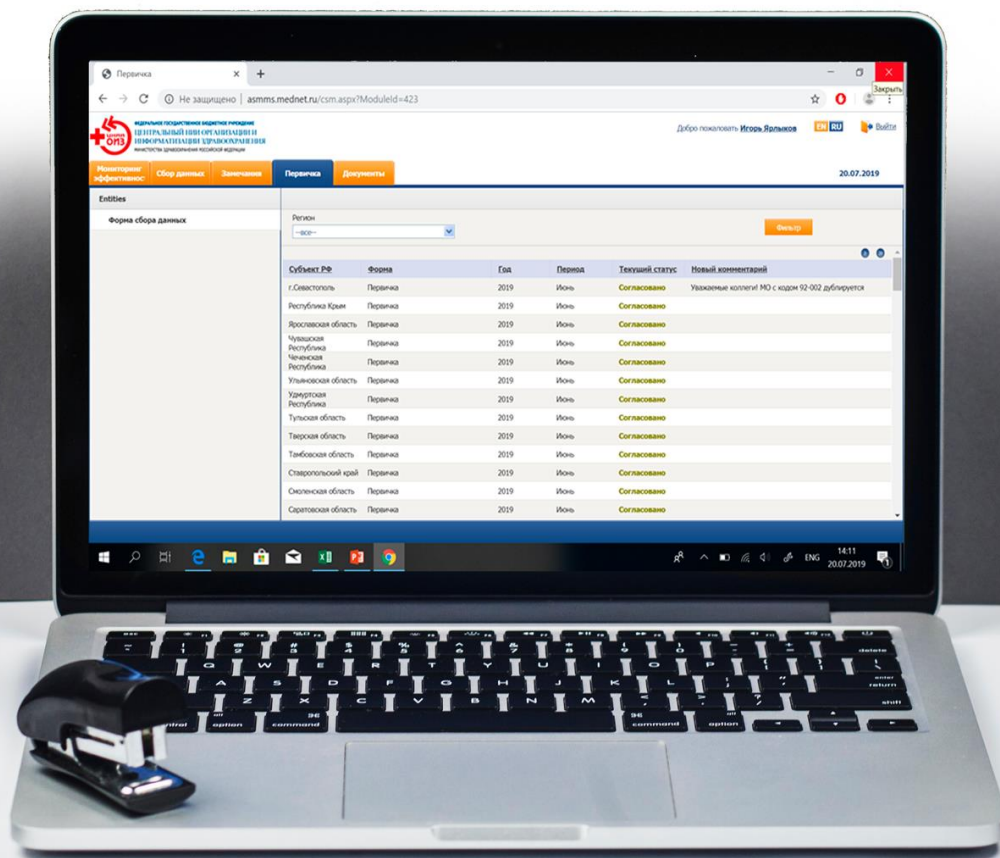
Первичка ×
+
Закрыть
Не защищено | asmms.mednet.ru/csm.aspx?ModuleId=423

ФЕДЕРАЛЬНОЕ ГОСУДАРСТВЕННОЕ БЮДЖЕТНОЕ УЧРЕЖДЕНИЕ
ЦЕНТРАЛЬНЫЙ НИИ ОРГАНИЗАЦИИ И ИНФОРМАТИЗАЦИИ ЗДРАВООХРАНЕНИЯ
МИНИСТЕРСТВА ЗДРАВООХРАНЕНИЯ РОССИЙСКОЙ ФЕДЕРАЦИИ
ЦНИИОИЗ

Добро пожаловать Игорь Ярлыков EN RU Выйти

Мониторинг эффективнос | Сбор данных | Замечания | Первичка | Документы

20.07.2019

Entities

Форма сбора данных

Регион
--все--

Фильтр

| Субъект РФ | Форма | Год | Период | Текущий статус | Новый комментарий |
|---|---|---|---|---|---|
| г.Севастополь | Первичка | 2019 | Июнь | Согласовано | Уважаемые коллеги! МО с кодом 92-002 дублируется |
| Республика Крым | Первичка | 2019 | Июнь | Согласовано | |
| Ярославская область | Первичка | 2019 | Июнь | Согласовано | |
| Чувашская Республика | Первичка | 2019 | Июнь | Согласовано | |
| Чеченская Республика | Первичка | 2019 | Июнь | Согласовано | |
| Ульяновская область | Первичка | 2019 | Июнь | Согласовано | |
| Удмуртская Республика | Первичка | 2019 | Июнь | Согласовано | |
| Тульская область | Первичка | 2019 | Июнь | Согласовано | |
| Тверская область | Первичка | 2019 | Июнь | Согласовано | |
| Тамбовская область | Первичка | 2019 | Июнь | Согласовано | |
| Ставропольский край | Первичка | 2019 | Июнь | Согласовано | |
| Смоленская область | Первичка | 2019 | Июнь | Согласовано | |
| Саратовская область | Первичка | 2019 | Июнь | Согласовано | |

ENG 14:11 20.07.2019

esc
delete
enter
return
shift
control
option
command